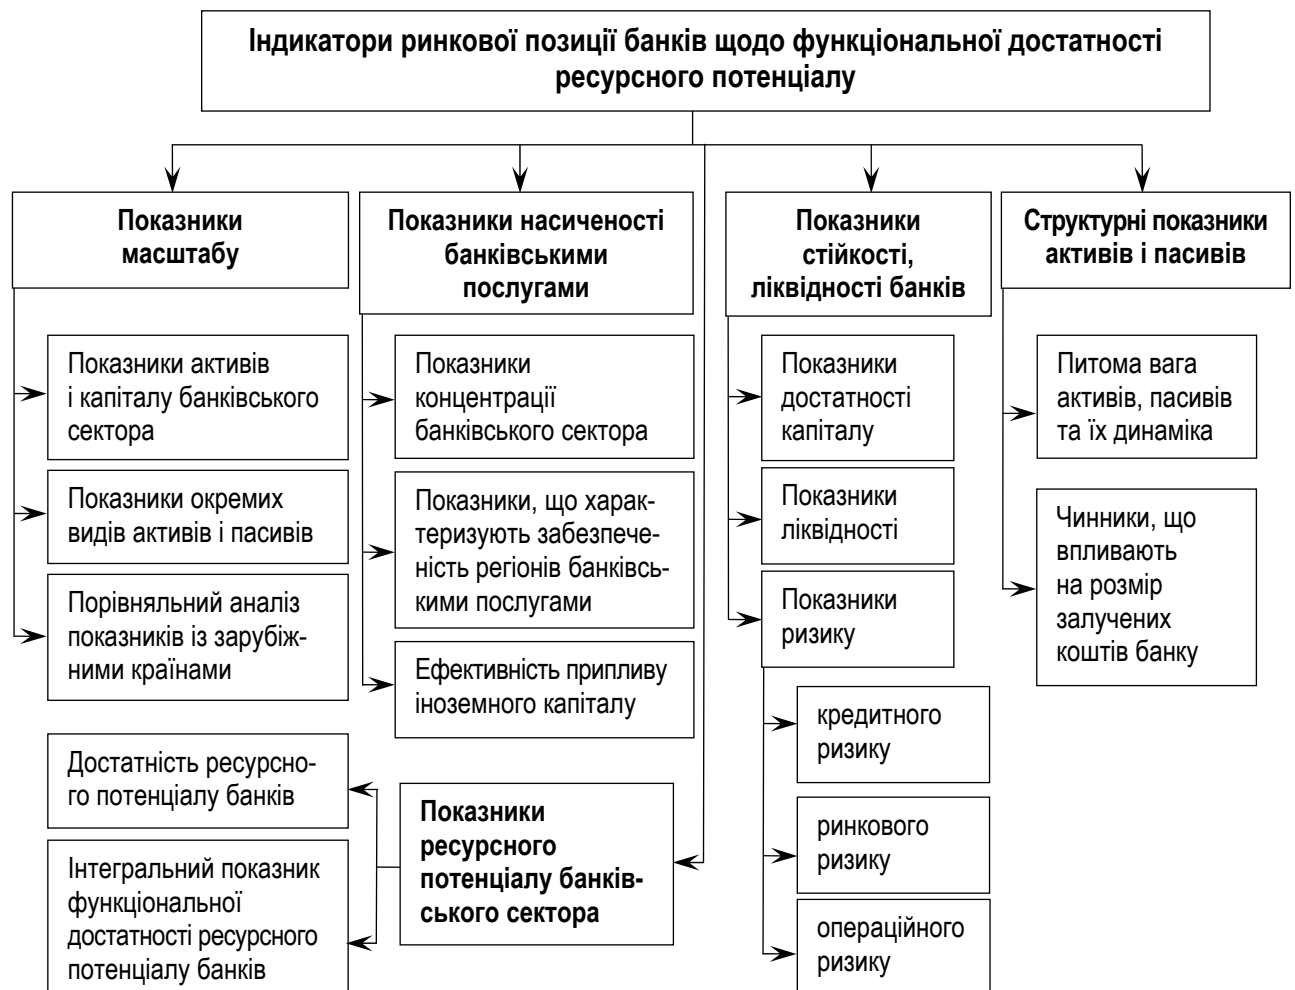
Індикатори ринкової позиції банків щодо функціональної достатності ресурсного потенціалу

Показники масштабу

Показники насиченості банківськими послугами

Показники стійкості, ліквідності банків

Структурні показники активів і пасивів

Показники активів і капіталу банківського сектора

Показники окремих видів активів і пасивів

Порівняльний аналіз показників із зарубіжними країнами

Показники концентрації банківського сектора

Показники, що характеризують забезпеченість регіонів банківськими послугами

Ефективність припливу іноземного капіталу

Показники достатності капіталу

Показники ліквідності

Показники ризику

кредитного ризику

ринкового ризику

операційного ризику

Питома вага активів, пасивів та їх динаміка

Чинники, що впливають на розмір залучених коштів банку

Достатність ресурсного потенціалу банків

Інтегральний показник функціональної достатності ресурсного потенціалу банків

Показники ресурсного потенціалу банківського сектора